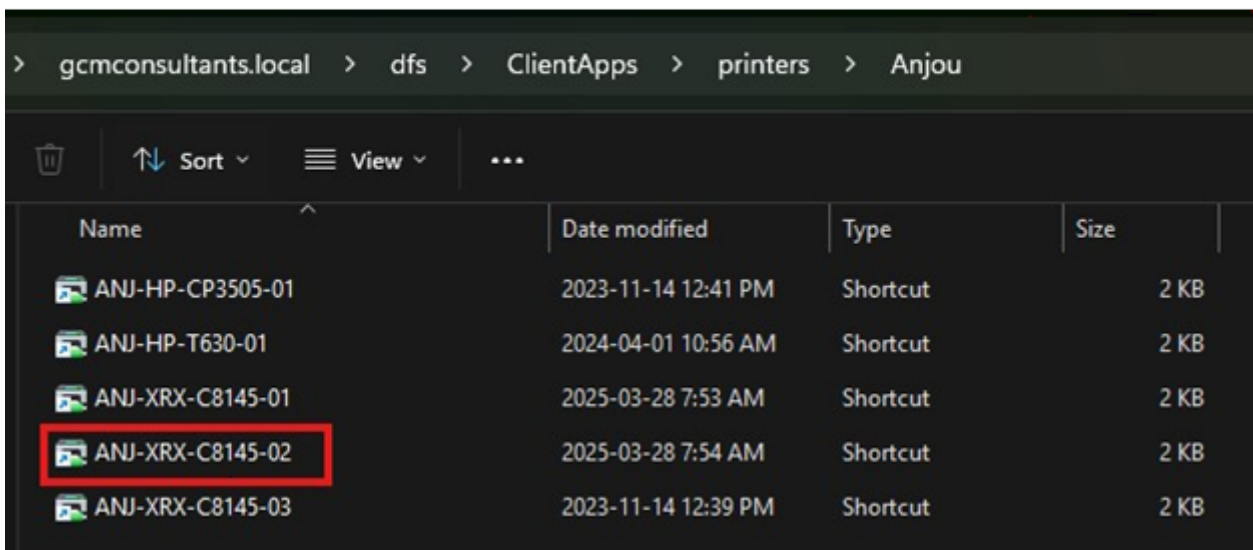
> gcmconsultants.local > dfs > ClientApps > printers > Anjou

Sort View ...

| Name | Date modified | Type | Size |
|---|---|---|---|
| ANJ-HP-CP3505-01 | 2023-11-14 12:41 PM | Shortcut | 2 KB |
| ANJ-HP-T630-01 | 2024-04-01 10:56 AM | Shortcut | 2 KB |
| ANJ-XRX-C8145-01 | 2025-03-28 7:53 AM | Shortcut | 2 KB |
| ANJ-XRX-C8145-02 | 2025-03-28 7:54 AM | Shortcut | 2 KB |
| ANJ-XRX-C8145-03 | 2023-11-14 12:39 PM | Shortcut | 2 KB |